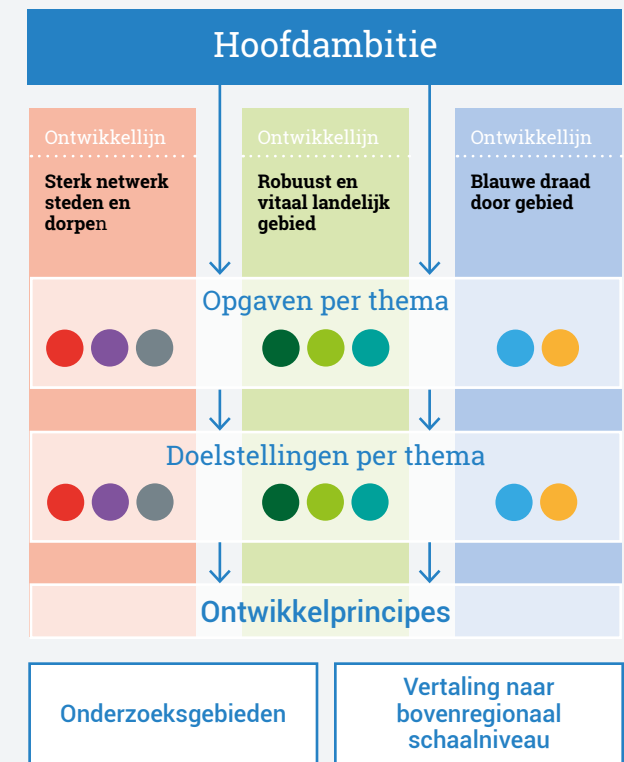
Hoofdambitie

Ontwikkellijn

Sterk netwerk steden en dorpen

Ontwikkellijn

Robuust en vitaal landelijk gebied

Ontwikkellijn

Blauwe draad door gebied

Opgaven per thema

Doelstellingen per thema

Ontwikkelprincipes

Onderzoeksgebieden

Vertaling naar bovenregionaal schaalniveau